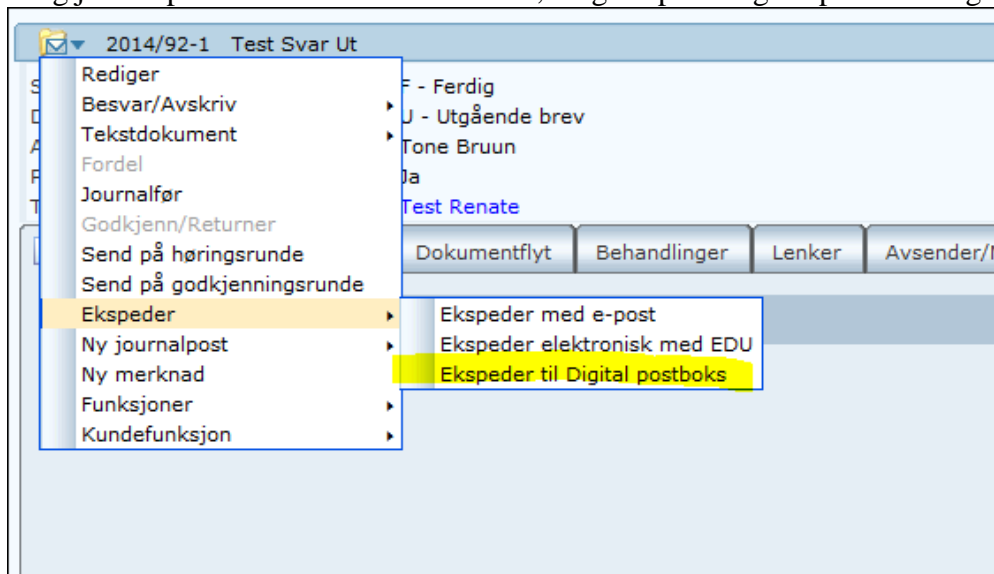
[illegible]

2014/92-1 Test Svar Ut

Rediger
Besvar/Avskriv
Tekstdokument
Fordel
Journalfør
Godkjenn/Returner
Send på høringsrunde
Send på godkjenningsrunde
Ekspeder
Ny journalpost
Ny merknad
Funksjoner
Kundefunksjon

Ekspeder med e-post
Ekspeder elektronisk med EDU
Ekspeder til Digital postboks

F - Ferdig
U - Utgående brev
Tone Bruun
Ja
Test Renate

Dokumentflyt | Behandlinger | Lenker | Avsender/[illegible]